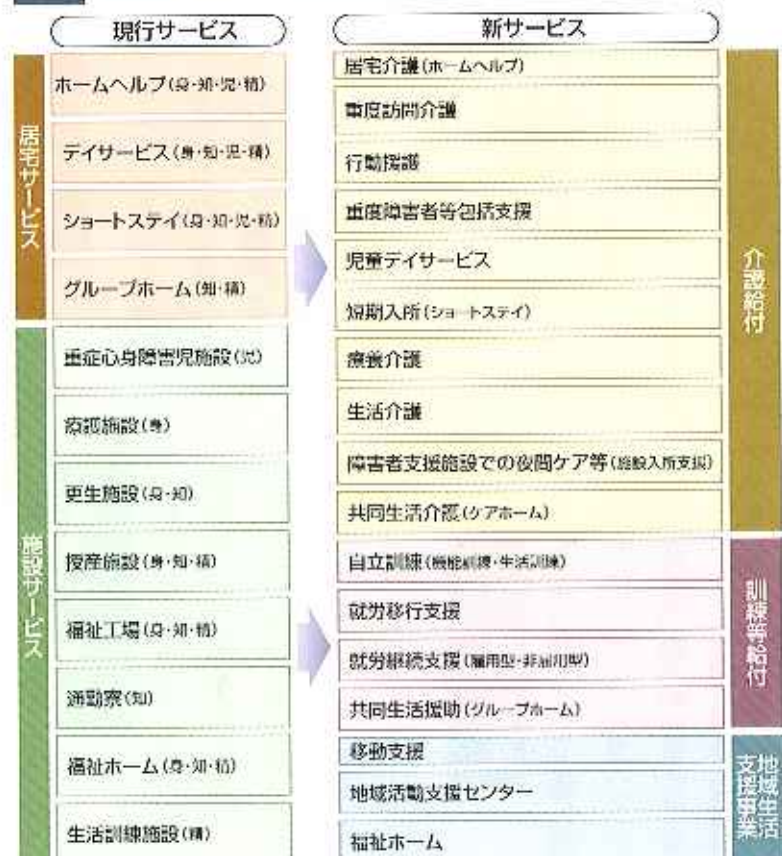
現行サービス

居宅サービス

ホームヘルプ(身·知·児·精)

デイサービス(身·知·児·精)

ショートステイ(身·知·児·精)

グループホーム(知·精)

施設サービス

重症心身障害児施設(児)

療護施設(身)

更生施設(身·知)

授産施設(身·知·精)

福祉工場(身·知·精)

通勤寮(知)

福祉ホーム(身·知·精)

生活訓練施設(精)

新サービス

居宅介護(ホームヘルプ)

重度訪問介護

行動援護

重度障害者等包括支援

児童デイサービス

短期入所(ショートステイ)

療養介護

生活介護

障害者支援施設での夜間ケア等(施設入所支援)

共同生活介護(ケアホーム)

介護給付

自立訓練(機能訓練·生活訓練)

就労移行支援

就労継続支援(雇用型·非雇用型)

共同生活援助(グループホーム)

訓練等給付

移動支援

地域活動支援センター

福祉ホーム

地域生活支援事業